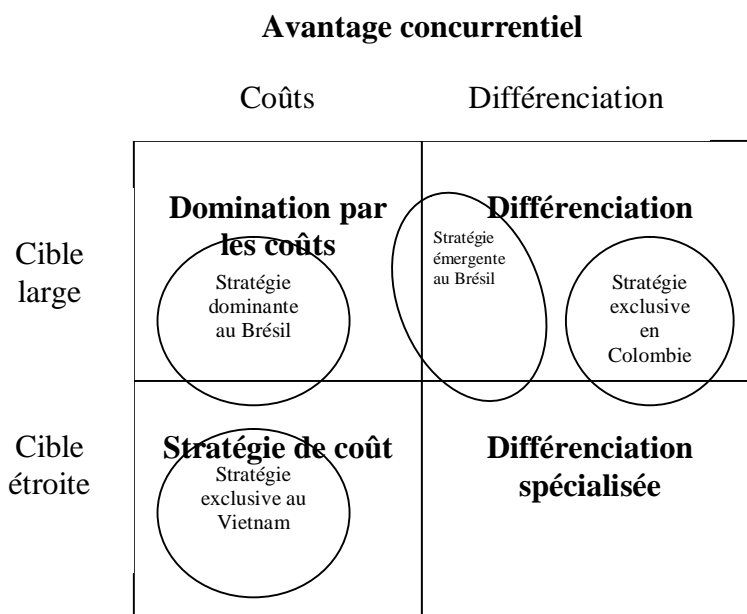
Avantage concurrentiel

Coûts

Différenciation

Cible large

Domination par les coûts

Stratégie dominante au Brésil

Stratégie émergente au Brésil

Différenciation

Stratégie exclusive en Colombie

Cible étroite

Stratégie de coût

Stratégie exclusive au Vietnam

Différenciation spécialisée